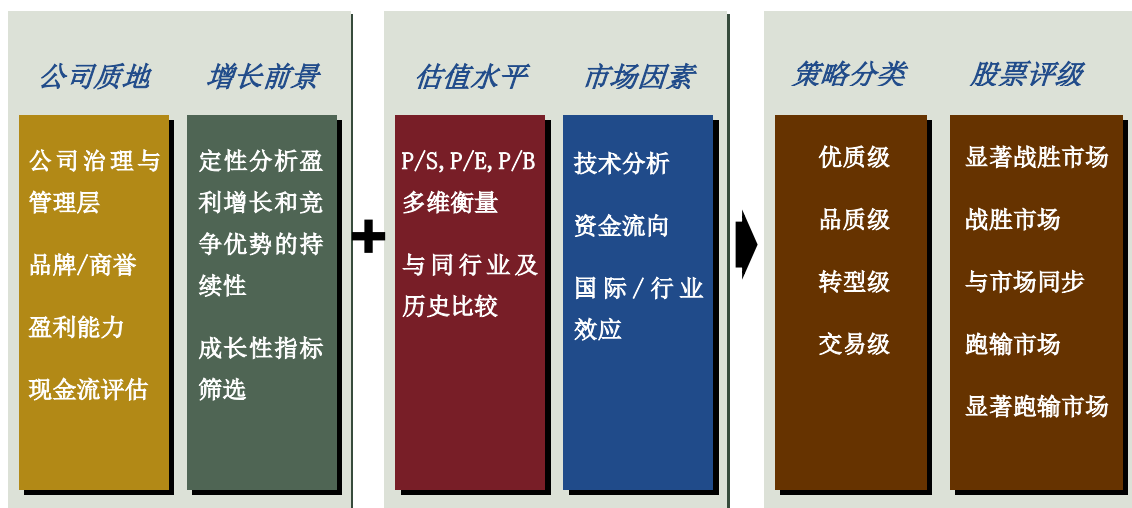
公司质地

公司治理与管理层

品牌/商誉

盈利能力

现金流评估

增长前景

定性分析盈利增长和竞争优势的持续性

成长性指标筛选

+

估值水平

P/S, P/E, P/B 多维衡量

与同行业及历史比较

市场因素

技术分析

资金流向

国际 / 行业效应

策略分类

优质级

品质级

转型级

交易级

股票评级

显著战胜市场

战胜市场

与市场同步

跑输市场

显著跑输市场